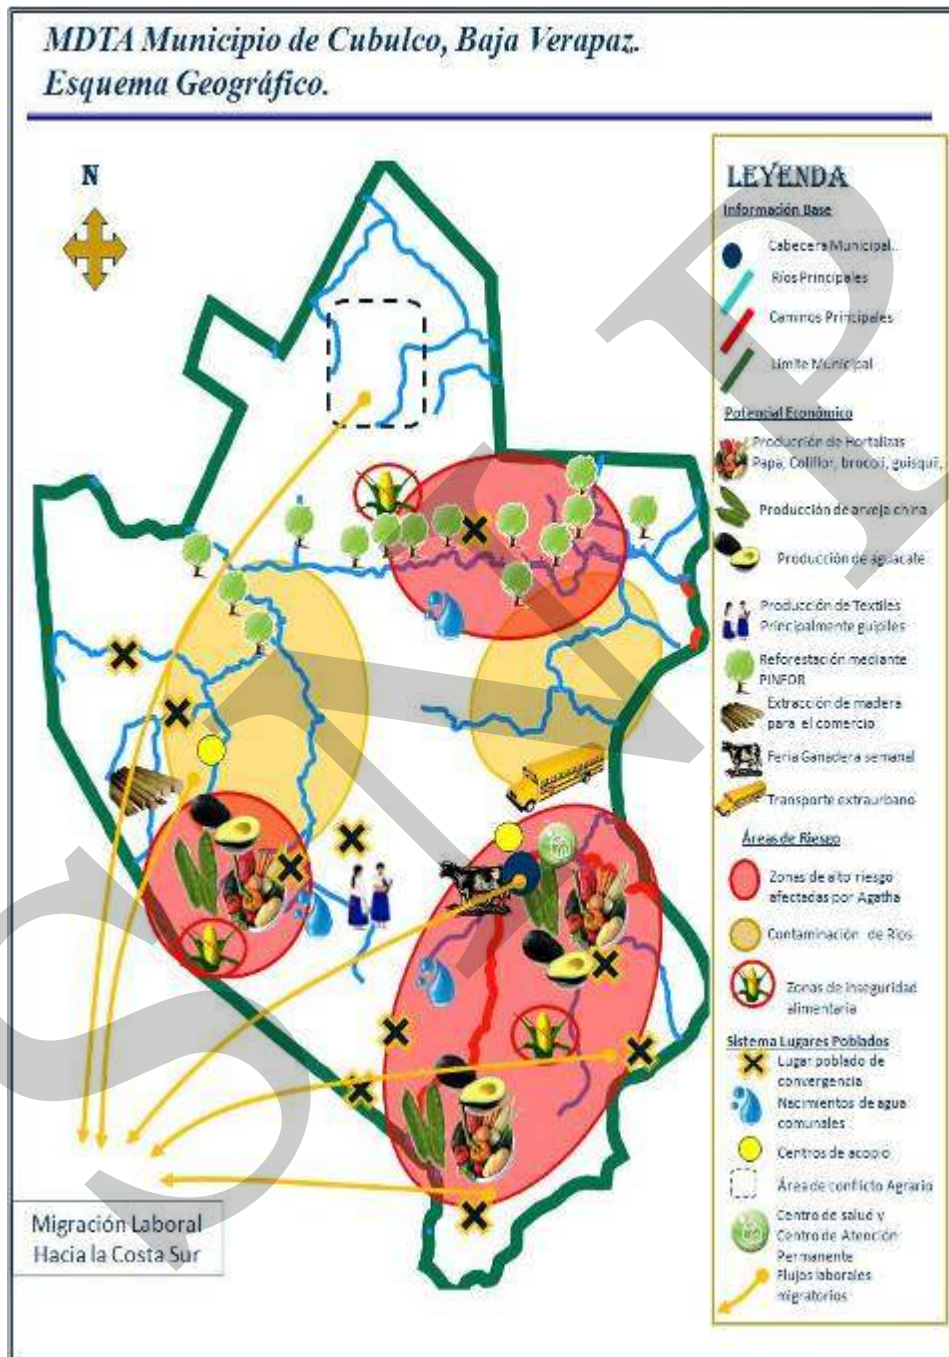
MDTA Municipio de Cubulco, Baja Verapaz.
Esquema Geográfico.

N

LEYENDA
Información Base
Cabecera Municipal.
Ríos Principales
Caminos Principales
Límite Municipal
Potencial Económico
Producción de Hortalizas Papa, Coliflor, brocoli, guisquil,
Producción de arveja china
Producción de aguacate
Producción de Textiles Principalmente guipiles
Reforestación mediante PINFOR
Extracción de madera para el comercio
Feria Ganadera semanal
Transporte extraurbano
Áreas de Riesgo
Zonas de alto riesgo afectadas por Agatha
Contaminación de Ríos
Zonas de Inseguridad alimentaria
Sistema Lugares Poblados
Lugar poblado de convergencia
Nacimientos de agua comunales
Centros de acopio
Área de conflicto Agrario
Centro de salud y Centro de Atención Permanente
Flujos laborales migratorios

Migración Laboral Hacia la Costa Sur